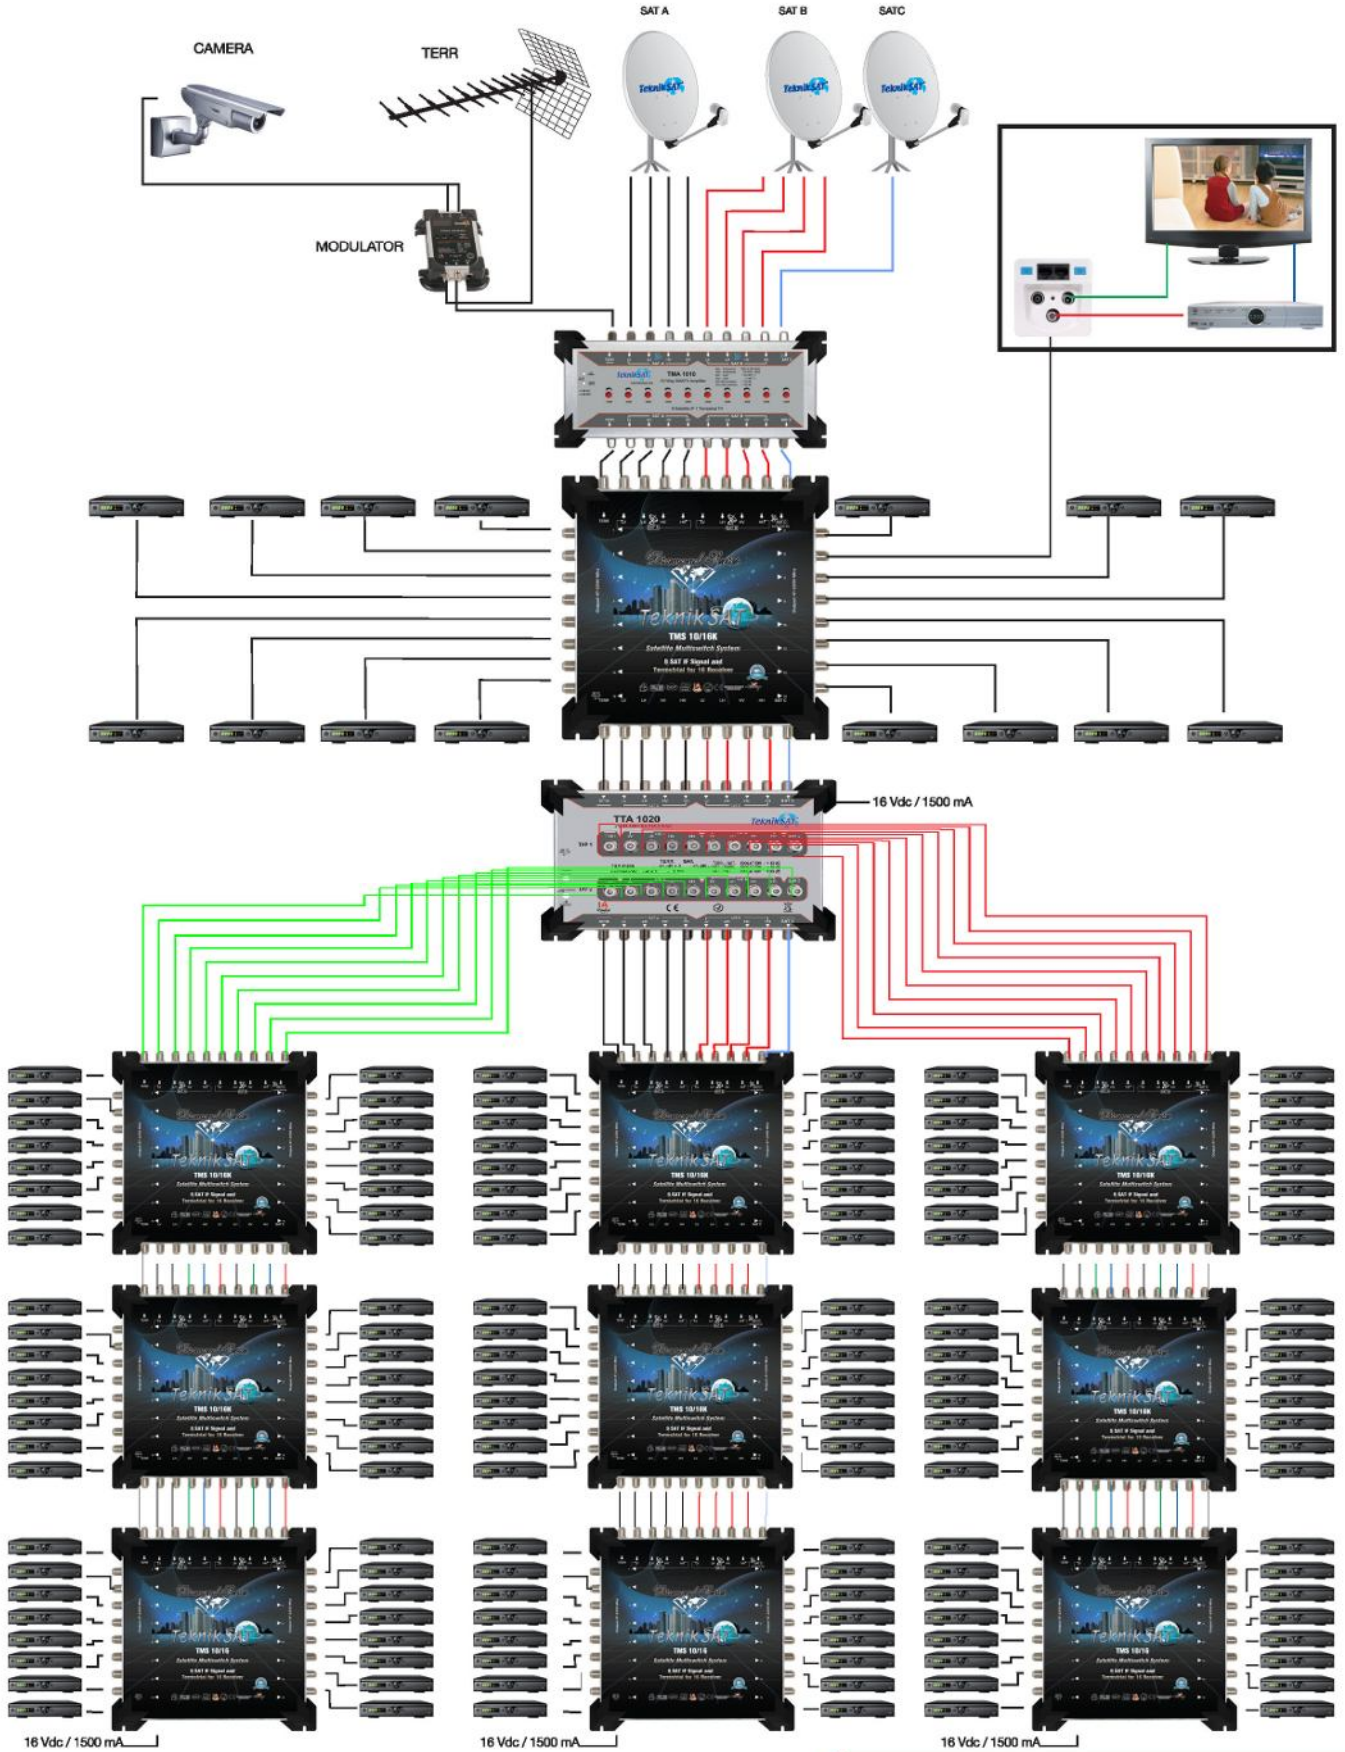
SAT A

SAT B

SATC

CAMERA

TERR

MODULATOR

TeknikSAT

TMA 1010

TeknikSAT

TMS 10/16K

Satellite Multiswitch System

16 Vdc / 1500 mA

TTA 1020

TeknikSAT

TMS 10/16K

TMS 10/16K

TMS 10/16K

TMS 10/16K

TMS 10/16K

TMS 10/16K

TMS 10/16

TMS 10/16

TMS 10/16

16 Vdc / 1500 mA

16 Vdc / 1500 mA

16 Vdc / 1500 mA